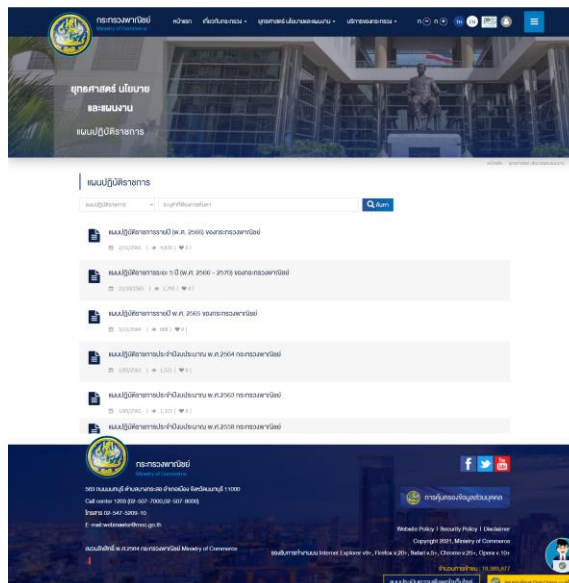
กระทรวงพาณิชย์
Ministry of Commerce

หน้าแรก เกี่ยวกับกระทรวง ยุทธศาสตร์ นโยบายและแผนงาน บริการของกระทรวง

ยุทธศาสตร์ นโยบาย และแผนงาน
แผนปฏิบัติราชการ

แผนปฏิบัติราชการ

แผนปฏิบัติราชการ
Q ค้นหา

แผนปฏิบัติราชการรายปี (พ.ศ. 2566) ของกระทรวงพาณิชย์

แผนปฏิบัติราชการระยะ 5 ปี (พ.ศ. 2566 – 2570) ของกระทรวงพาณิชย์

แผนปฏิบัติราชการรายปี พ.ศ. 2565 ของกระทรวงพาณิชย์

แผนปฏิบัติราชการประจำปีงบประมาณ พ.ศ.2564 กระทรวงพาณิชย์

แผนปฏิบัติราชการประจำปีงบประมาณ พ.ศ.2563 กระทรวงพาณิชย์

แผนปฏิบัติราชการประจำปีงบประมาณ พ.ศ.2558 กระทรวงพาณิชย์

กระทรวงพาณิชย์
Ministry of Commerce

563 ถนนนนทบุรี ตำบลบางกระสอ อำเภอเมือง จังหวัดนนทบุรี 11000
Call center 1203 (02-507-7000,02-507-8000)
โทรสาร 02-547-5209-10
E-mail:webmaster@moc.go.th

สงวนลิขสิทธิ์ พ.ศ.2564 กระทรวงพาณิชย์ Ministry of Commerce

การคุ้มครองข้อมูลส่วนบุคคล

Website Policy | Security Policy | Disclaimer
Copyright 2021, Ministry of Commerce
รองรับการทำงานบน Internet Explorer v9+, Firefox v20+, Safari v5+, Chrome v25+, Opera v10+
จำนวนการเข้าชม : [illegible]